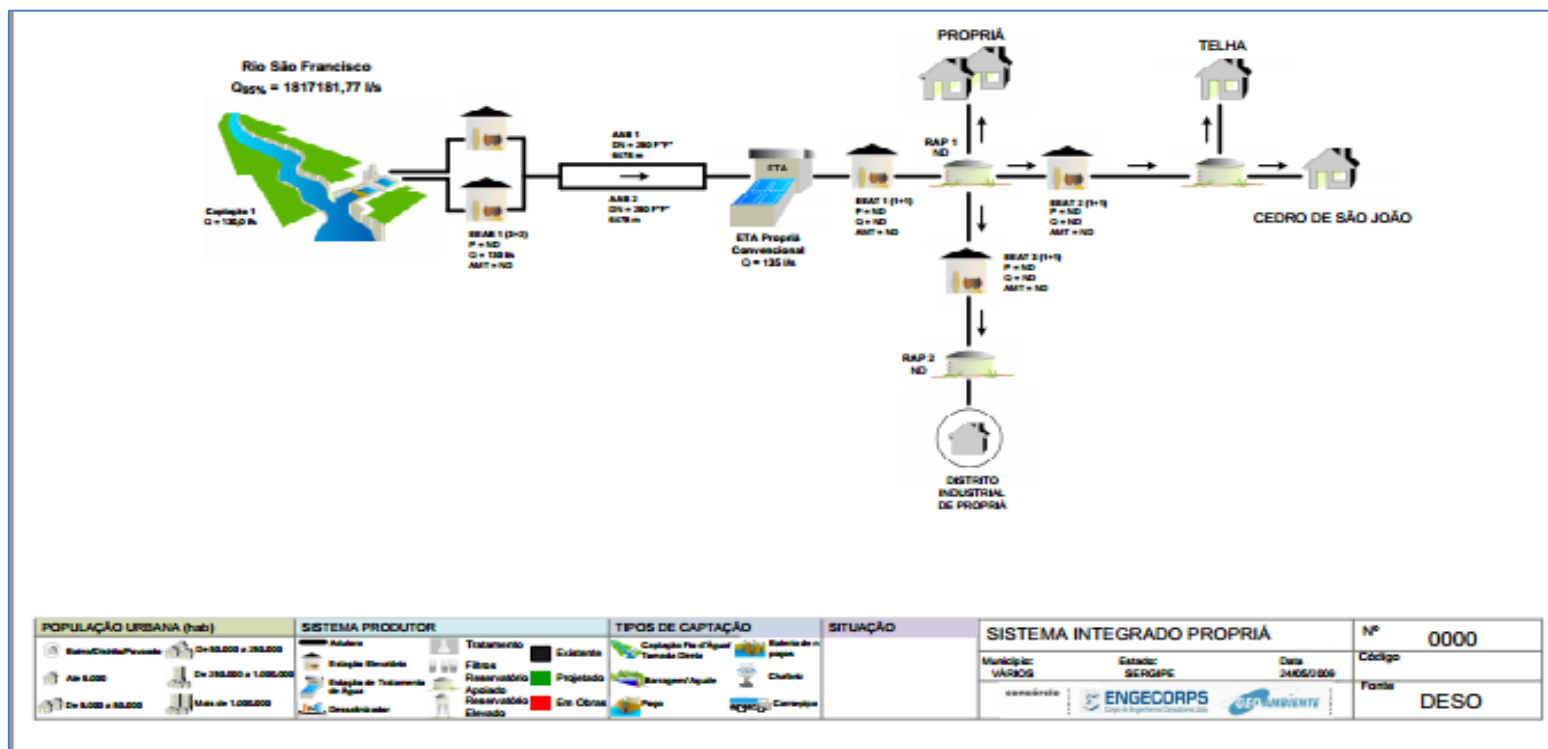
Rio São Francisco
$Q_{95\%}$ = 1817181,77 l/s

Captação 1
Q = 135,0 l/s

EEAB 1 (2+2)
P = ND
Q = 135 l/s
AMT = ND

AAB 1
DN = 250 F°F°
6678 m

AAB 2
DN = 250 F°F°
6678 m

ETA

ETA Propriá
Convencional
Q = 135 l/s

EEAT 1 (1+1)
P = ND
Q = ND
AMT = ND

PROPRIÁ

RAP 1
ND

EEAT 2 (1+1)
P = ND
Q = ND
AMT = ND

TELHA

CEDRO DE SÃO JOÃO

EEAT 3 (1+1)
P = ND
Q = ND
AMT = ND

RAP 2
ND

DISTRITO INDUSTRIAL DE PROPRIÁ

| POPULAÇÃO URBANA (hab) | SISTEMA PRODUTOR | TIPOS DE CAPTAÇÃO | SITUAÇÃO | SISTEMA INTEGRADO PROPRIÁ | Nº 0000 |
|---|---|---|---|---|---|
| Bairro/Distrito/Povoado; De 50.000 a 250.000; Até 5.000; De 250.000 a 1.000.000; De 5.000 a 50.000; Mais de 1.000.000 | Adutora; Estação Elevatória; Estação de Tratamento de Água; Dessalinizador; Tratamento; Filtros; Reservatório Apoiado; Reservatório Elevado; Existente; Projetado; Em Obras | Captação Fio d'Água/ Tomada Direta; Bateria de n poços; Barragem/Açude; Chafariz; Poço; Carropipa | | Município: VÁRIOS; Estado: SERGIPE; Data 24/05/2009; consórcio ENGECORPS GEOAMBIENTE | Código; Fonte DESO |